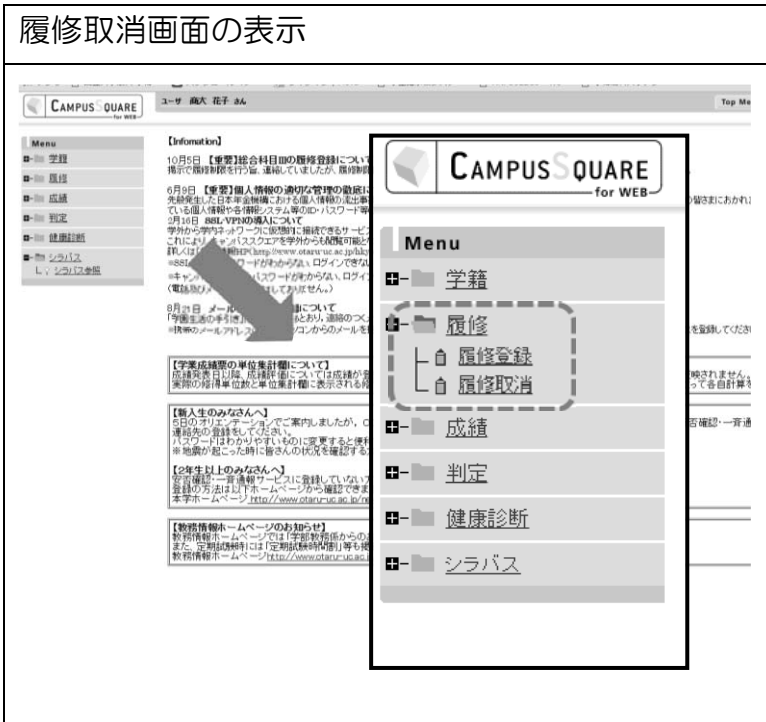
履修取消画面の表示

CAMPUSSQUARE for WEB

ユーザ 商大 花子 さん

Top Me

Menu
学籍
履修
成績
判定
健康診断
シラバス
シラバス参照

【Infomation】

10月5日 【重要】総合科目IIIの履修登録について
掲示で履修制限を行う旨、連絡していましたが、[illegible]

6月9日 【重要】個人情報の適切な管理の徹底に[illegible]
先般発生した日本年金機構における個人情報の流出事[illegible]
ている個人情報や各情報システム等のID・パスワード等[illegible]
2月16日 SSL-VPNの導入について
学外から学内ネットワークに仮想的に接続できるサービ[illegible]
これによりキャンパススクエアを学外から閲覧可能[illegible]
※SSL-VPN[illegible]ワードがわからない、ログインできない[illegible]
※キャン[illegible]パスワードがわからない、ログイ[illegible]

8月21日 メール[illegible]について
「学園生活の手引き」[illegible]とおり、連絡のつ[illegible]
※携帯のメールアドレス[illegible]ソコンからのメールを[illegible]

【学業成績票の単位集計欄について】
成績発表日以降、成績評価については成績が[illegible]
実際の修得単位数と単位集計欄に表示される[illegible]

【新入生のみなさんへ】
5日のオリエンテーションでご案内しましたが、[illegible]
連絡先の登録をしてください。
パスワードはわかりやすいものに変更すると便利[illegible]
※地震が起こった時に皆さんの状況を確認する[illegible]

【2年生以上のみなさんへ】
安否確認・一斉通報サービスに登録していない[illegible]
登録の方法は以下ホームページから確認でき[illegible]
本学ホームページ http://www.otaru-uc.ac.jp/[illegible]

【教務情報ホームページのお知らせ】
教務情報ホームページでは「学部教務係からの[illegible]
また、定期試験時には「定期試験時間割」等も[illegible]
教務情報ホームページ http://www.otaru-uc.ac.j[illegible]

CAMPUSSQUARE for WEB

Menu
学籍
履修
履修登録
履修取消
成績
判定
健康診断
シラバス